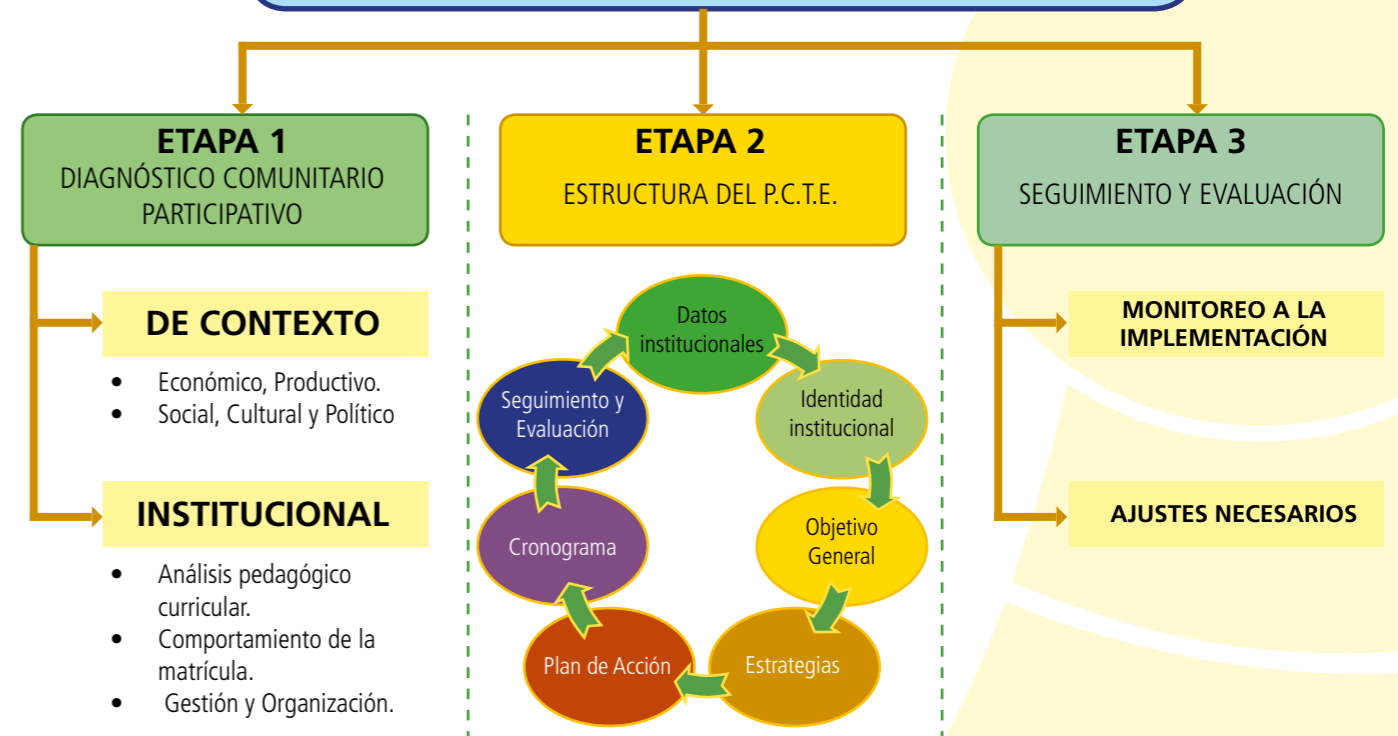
ETAPA 1
DIAGNÓSTICO COMUNITARIO PARTICIPATIVO

DE CONTEXTO

- Económico, Productivo.
- Social, Cultural y Político

INSTITUCIONAL

- Análisis pedagógico curricular.
- Comportamiento de la matrícula.
- Gestión y Organización.

ETAPA 2
ESTRUCTURA DEL P.C.T.E.

Datos institucionales
Identidad institucional
Objetivo General
Estrategias
Plan de Acción
Cronograma
Seguimiento y Evaluación

ETAPA 3
SEGUIMIENTO Y EVALUACIÓN

MONITOREO A LA IMPLEMENTACIÓN

AJUSTES NECESARIOS